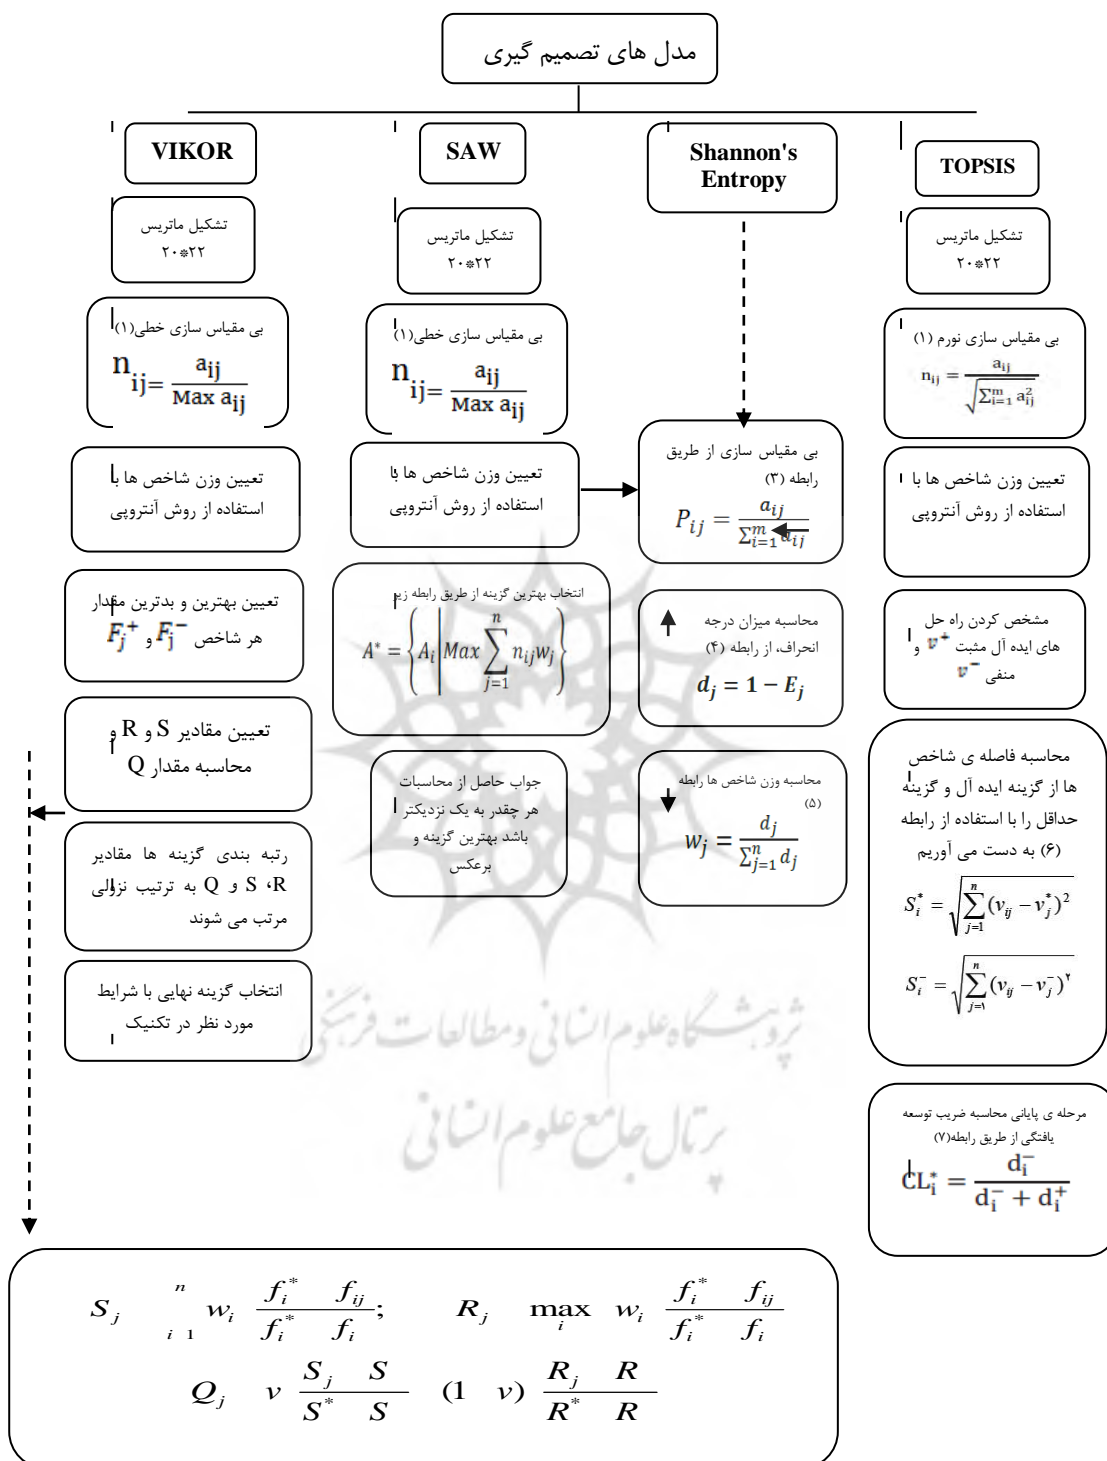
مدل های تصمیم گیری

VIKOR

SAW

Shannon's Entropy

TOPSIS

تشکیل ماتریس
۲۰*۲۲

تشکیل ماتریس
۲۰*۲۲

تشکیل ماتریس
۲۰*۲۲

بی مقیاس سازی خطی(۱)
$n_{ij}=\frac{a_{ij}}{Max\ a_{ij}}$

بی مقیاس سازی خطی(۱)
$n_{ij}=\frac{a_{ij}}{Max\ a_{ij}}$

بی مقیاس سازی نورم (۱)
$n_{ij}=\frac{a_{ij}}{\sqrt{\sum_{i=1}^{m}a_{ij}^2}}$

بی مقیاس سازی از طریق رابطه (۳)
$P_{ij}=\frac{a_{ij}}{\sum_{i=1}^{m}a_{ij}}$

تعیین وزن شاخص ها با استفاده از روش آنتروپی

تعیین وزن شاخص ها با استفاده از روش آنتروپی

تعیین وزن شاخص ها با استفاده از روش آنتروپی

تعیین بهترین و بدترین مقدار هر شاخص $F_j^+$ و $F_j^-$

انتخاب بهترین گزینه از طریق رابطه زیر
$A^*=\left\{A_i\middle|Max\sum_{j=1}^{n}n_{ij}w_j\right\}$

محاسبه میزان درجه انحراف، از رابطه (۴)
$d_j=1-E_j$

مشخص کردن راه حل های ایده آل مثبت $v^+$ و منفی $v^-$

تعیین مقادیر S و R و محاسبه مقدار Q

جواب حاصل از محاسبات هر چقدر به یک نزدیکتر باشد بهترین گزینه و برعکس

محاسبه وزن شاخص ها رابطه (۵)
$w_j=\frac{d_j}{\sum_{j=1}^{n}d_j}$

محاسبه فاصله ی شاخص ها از گزینه ایده آل و گزینه حداقل را با استفاده از رابطه (۶) به دست می آوریم
$S_i^*=\sqrt{\sum_{j=1}^{n}(v_{ij}-v_j^*)^2}$
$S_i^-=\sqrt{\sum_{j=1}^{n}(v_{ij}-v_j^-)^2}$

رتبه بندی گزینه ها مقادیر R، S و Q به ترتیب نزولی مرتب می شوند

انتخاب گزینه نهایی با شرایط مورد نظر در تکنیک

مرحله ی پایانی محاسبه ضریب توسعه یافتگی از طریق رابطه(۷)
$CL_i^*=\frac{d_i^-}{d_i^-+d_i^+}$

$S_j \quad \sum_{i\ 1}^{n} w_i \ \frac{f_i^* \quad f_{ij}}{f_i^* \quad f_i}; \qquad R_j \quad \max_i \ w_i \ \frac{f_i^* \quad f_{ij}}{f_i^* \quad f_i}$
$Q_j \quad v \ \frac{S_j \quad S}{S^* \quad S} \quad (1 \quad v) \ \frac{R_j \quad R}{R^* \quad R}$

پژوهشگاه علوم انسانی و مطالعات فرهنگی
پرتال جامع علوم انسانی